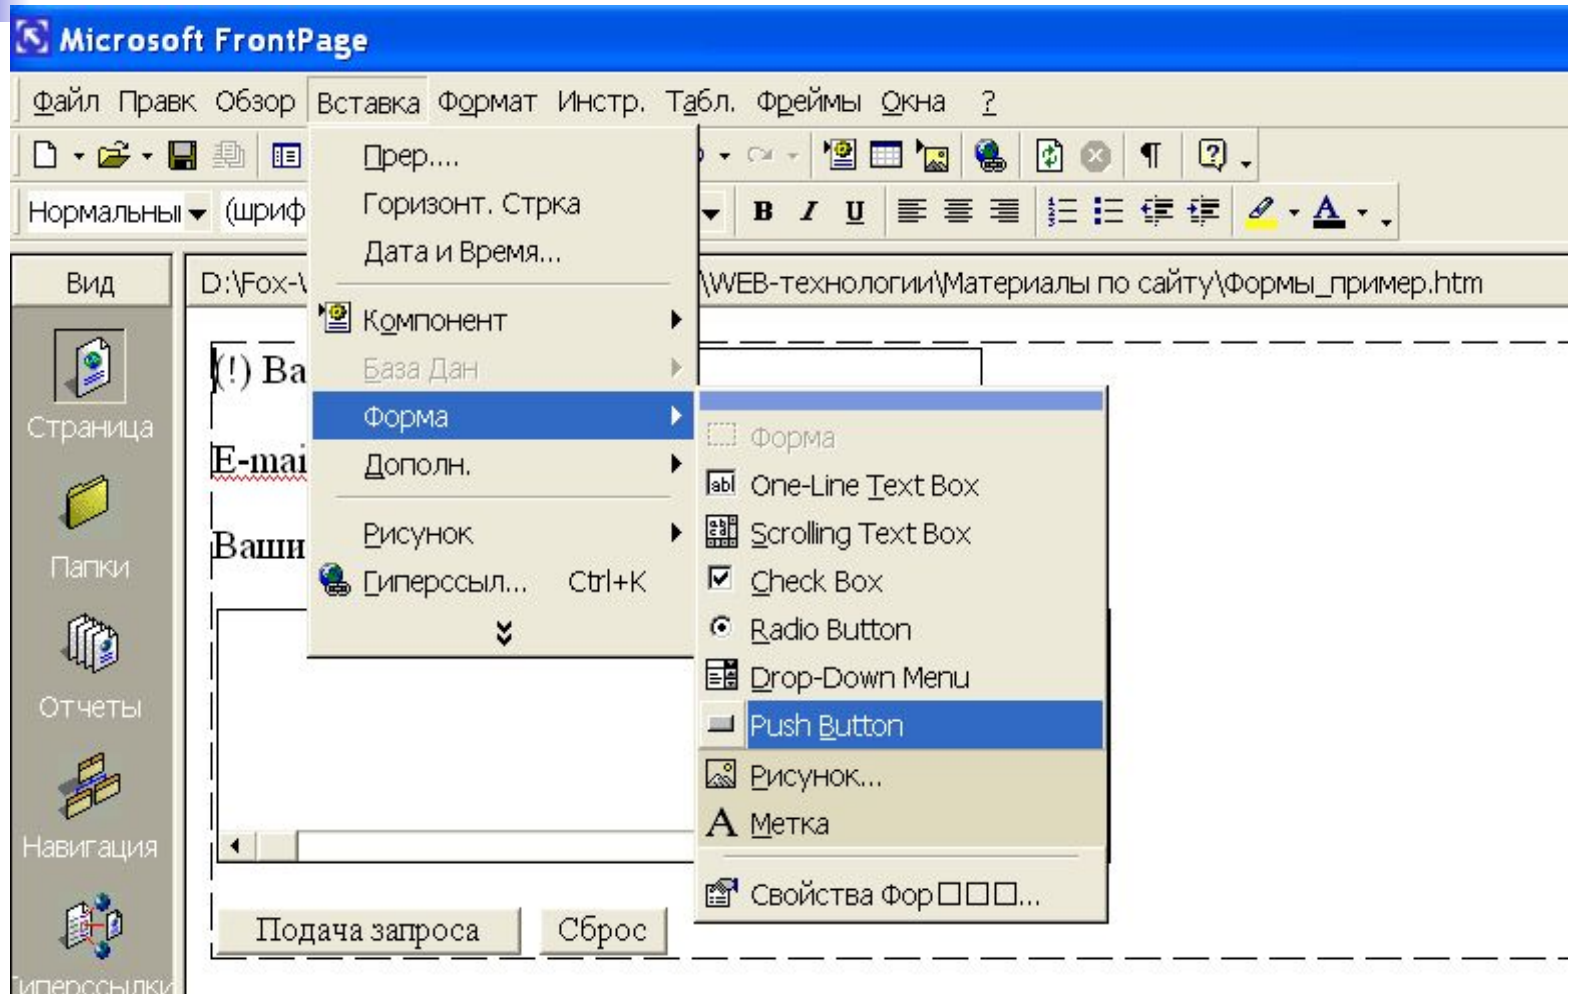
Microsoft FrontPage

Файл Правк Обзор Вставка Формат Инстр. Табл. Фреймы Окна ?

Нормальны (шриф

B I U

Вид

Страница

Папки

Отчеты

Навигация

Гиперссылки

D:\Fox-\ \WEB-технологии\Материалы по сайту\Формы_пример.htm

(!) Ва

E-mai

Ваш

Подача запроса Сброс

Прер....
Горизонт. Стрка
Дата и Время...
Компонент
База Дан
Форма
Дополн.
Рисунок
Гиперссыл... Ctrl+K

Форма
One-Line Text Box
Scrolling Text Box
Check Box
Radio Button
Drop-Down Menu
Push Button
Рисунок...
Метка
Свойства Фор□□□...